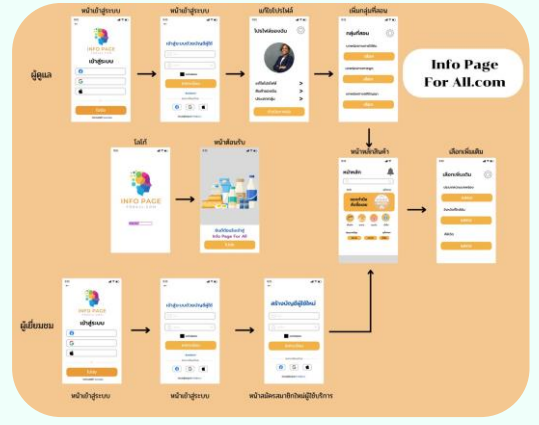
Info Page For All.com

ผู้ดูแล

หน้าเข้าสู่ระบบ

INFO PAGE

เข้าสู่ระบบ

เข้าสู่ระบบ

หน้าเข้าสู่ระบบ

เข้าสู่ระบบด้วยบัญชีผู้ใช้

เข้าสู่ระบบ

แก้ไขโปรไฟล์

โปรไฟล์ของฉัน

เพิ่มกลุ่มเพื่อนๆ

กลุ่มเพื่อน

โลโก้

INFO PAGE

หน้าต้อนรับ

ยินดีต้อนรับเข้าสู่ Info Page For All

เริ่มต้น

หน้าหลักสินค้า

หน้าหลัก

เลือกเพิ่มเติม

เลือกเพิ่มเติม

ผู้เยี่ยมชม

INFO PAGE

เข้าสู่ระบบ

เข้าสู่ระบบ

หน้าเข้าสู่ระบบ

เข้าสู่ระบบด้วยบัญชีผู้ใช้

เข้าสู่ระบบ

หน้าเข้าสู่ระบบ

สร้างบัญชีผู้ใช้ใหม่

สมัครสมาชิก

หน้าสมัครสมาชิกใหม่ผู้ใช้บริการ